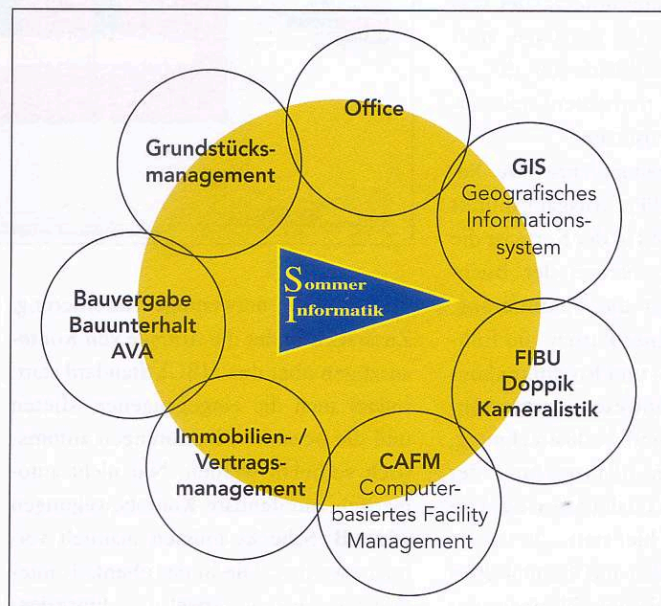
Office

Grundstücksmanagement

GIS
Geografisches Informationssystem

Sommer
Informatik

Bauvergabe
Bauunterhalt
AVA

FIBU
Doppik
Kameralistik

Immobilien- / Vertragsmanagement

CAFM
Computerbasiertes Facility Management